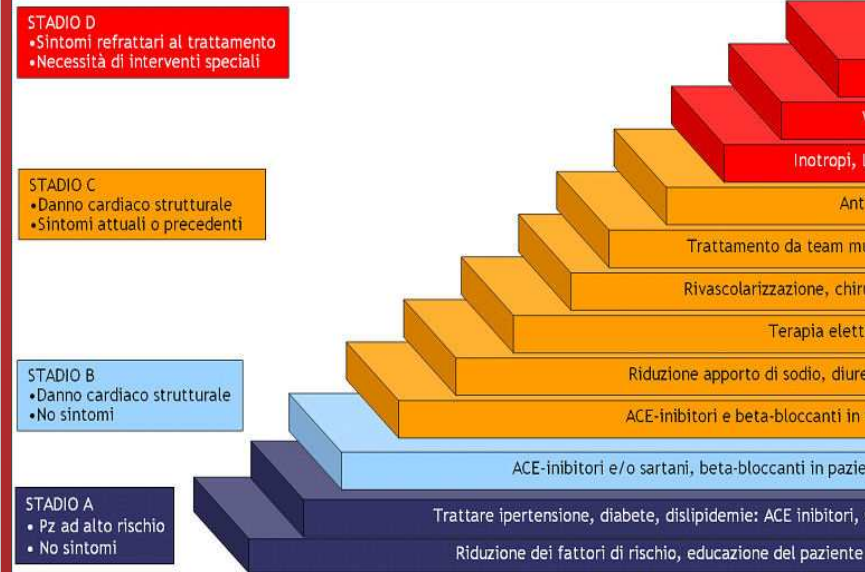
STADIO D
•Sintomi refrattari al trattamento
•Necessità di interventi speciali

STADIO C
•Danno cardiaco strutturale
•Sintomi attuali o precedenti

STADIO B
•Danno cardiaco strutturale
•No sintomi

STADIO A
• Pz ad alto rischio
• No sintomi

Inotropi, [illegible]

Ant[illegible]

Trattamento da team mu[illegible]

Rivascolarizzazione, chir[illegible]

Terapia elett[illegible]

Riduzione apporto di sodio, diure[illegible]

ACE-inibitori e beta-bloccanti in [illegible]

ACE-inibitori e/o sartani, beta-bloccanti in pazie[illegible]

Trattare ipertensione, diabete, dislipidemie: ACE inibitori, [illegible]

Riduzione dei fattori di rischio, educazione del paziente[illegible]